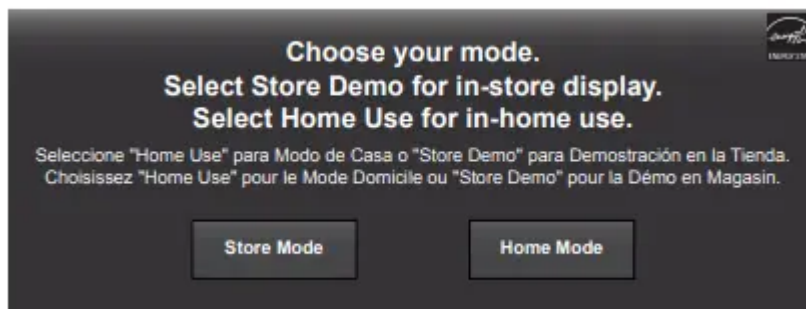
Choose your mode.
Select Store Demo for in-store display.
Select Home Use for in-home use.

Seleccione "Home Use" para Modo de Casa o "Store Demo" para Demostración en la Tienda.
Choisissez "Home Use" pour le Mode Domicile ou "Store Demo" pour la Démo en Magasin.

Store Mode

Home Mode